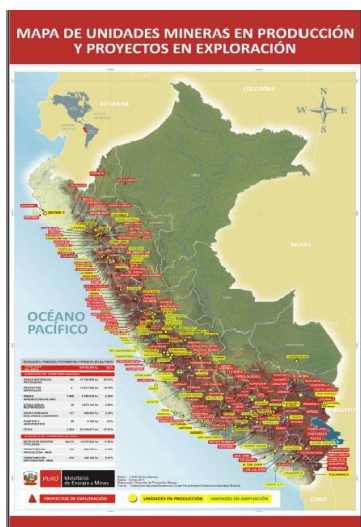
MAPA DE UNIDADES MINERAS EN PRODUCCIÓN Y PROYECTOS EN EXPLORACIÓN

COLOMBIA

ECUADOR

BRASIL

BOLIVIA

CHILE

OCÉANO PACÍFICO

N

S

E

O

PERÚ Ministerio de Energía y Minas

PROYECTOS DE EXPLORACIÓN

UNIDADES EN PRODUCCIÓN

UNIDADES EN AMPLIACIÓN

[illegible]